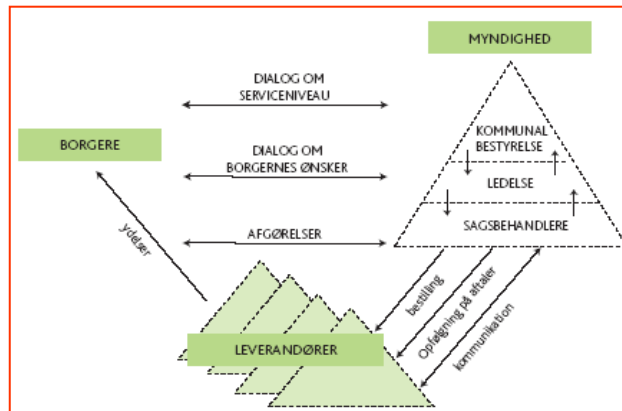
MYNDIGHED

DIALOG OM SERVICENIVEAU

BORGERE

DIALOG OM BORGERNES ØNSKER

KOMMUNAL BESTYRELSE

LEDELSE

SAGSBEHANDLERE

AFGØRELSER

ydelser

bestilling

Opfølgning på aftaler

kommunikation

LEVERANDØRER